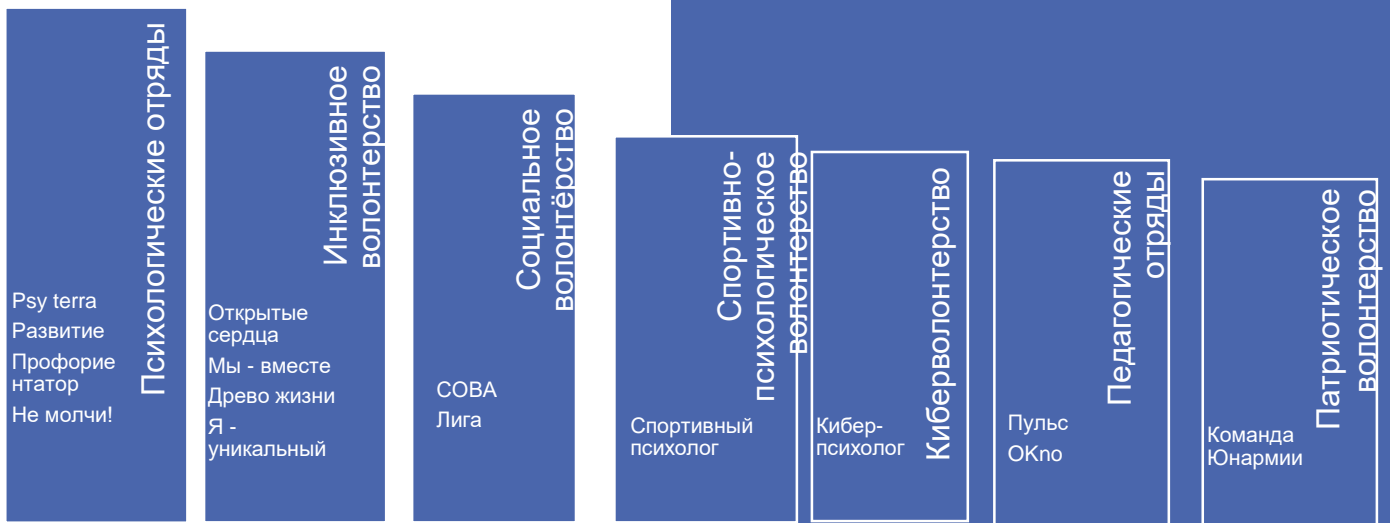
Психологические отряды

Psy terra
Развитие
Профориентатор
Не молчи!

Инклюзивное волонтерство

Открытые сердца
Мы - вместе
Древо жизни
Я - уникальный

Социальное волонтёрство

СОВА
Лига

Спортивно-психологическое волонтерство

Спортивный психолог

Кибер-волонтерство

Кибер-психолог

Педагогические отряды

Пульс
OKno

Патриотическое волонтерство

Команда Юнармии